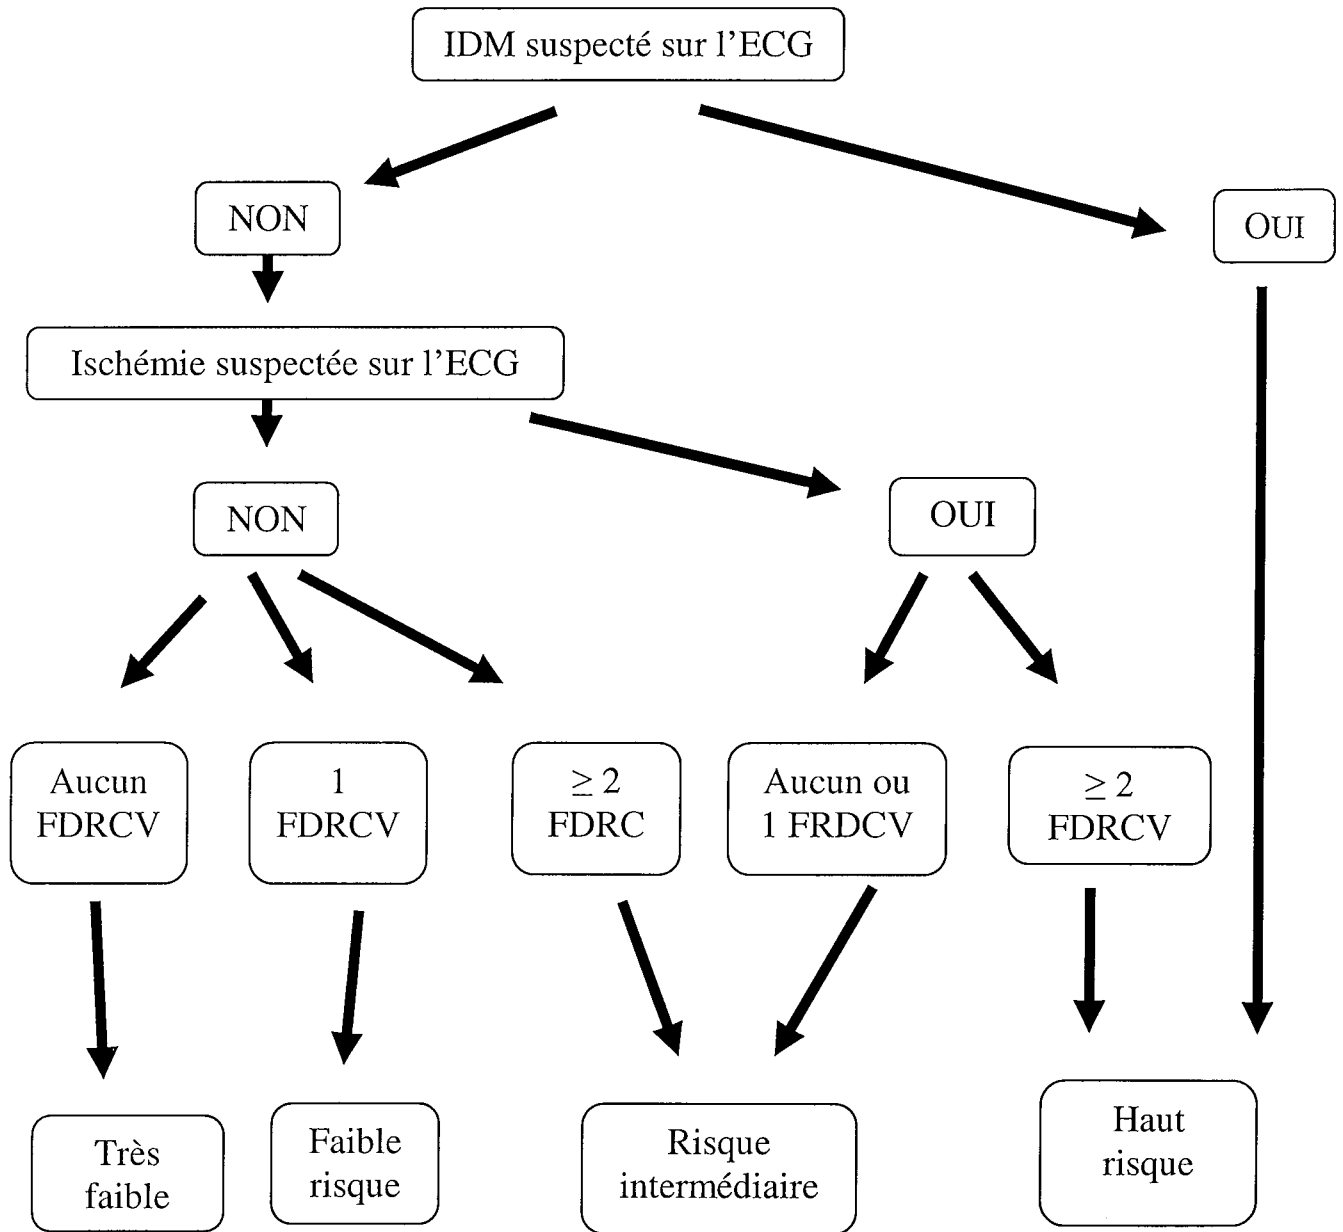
IDM suspecté sur l'ECG

NON

OUI

Ischémie suspectée sur l'ECG

NON

OUI

Aucun FDRCV

1 FDRCV

$\geq 2$ FDRC

Aucun ou 1 FRDCV

$\geq 2$ FDRCV

Très faible

Faible risque

Risque intermédiaire

Haut risque